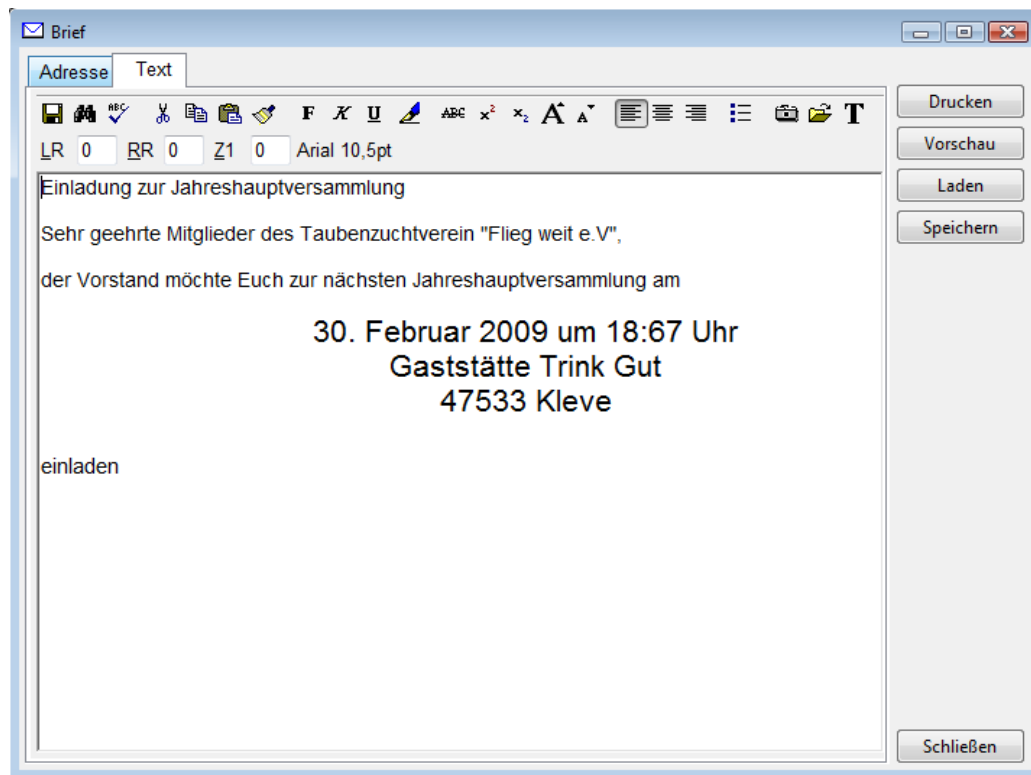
Brief

Adresse Text

Drucken
Vorschau
Laden
Speichern

F K U ABC $x^2$ $x_2$

LR 0 RR 0 Z1 0 Arial 10,5pt

Einladung zur Jahreshauptversammlung

Sehr geehrte Mitglieder des Taubenzuchtverein "Flieg weit e.V",

der Vorstand möchte Euch zur nächsten Jahreshauptversammlung am

30. Februar 2009 um 18:67 Uhr
Gaststätte Trink Gut
47533 Kleve

einladen

Schließen